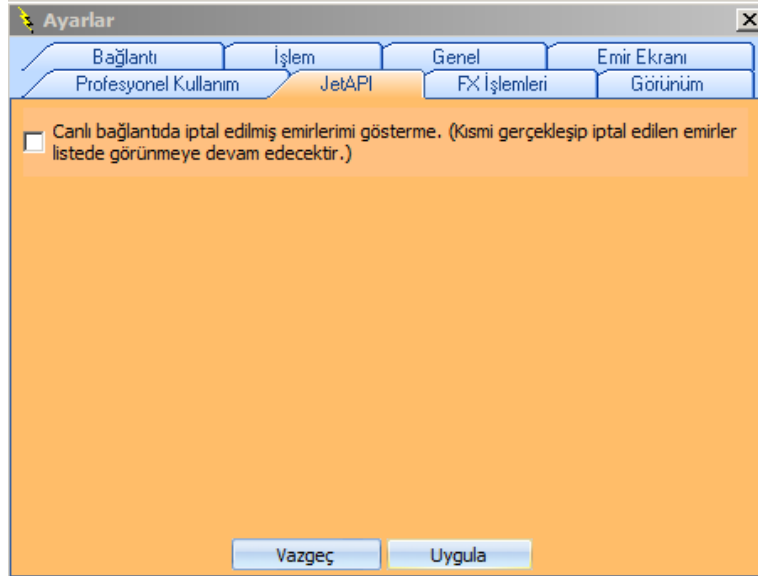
Ayarlar

Bağlantı | İşlem | Genel | Emir Ekranı

Profesyonel Kullanım | JetAPI | FX İşlemleri | Görünüm

Canlı bağlantıda iptal edilmiş emirlerimi gösterme. (Kısmi gerçekleşip iptal edilen emirler listede görünmeye devam edecektir.)

Vazgeç | Uygula